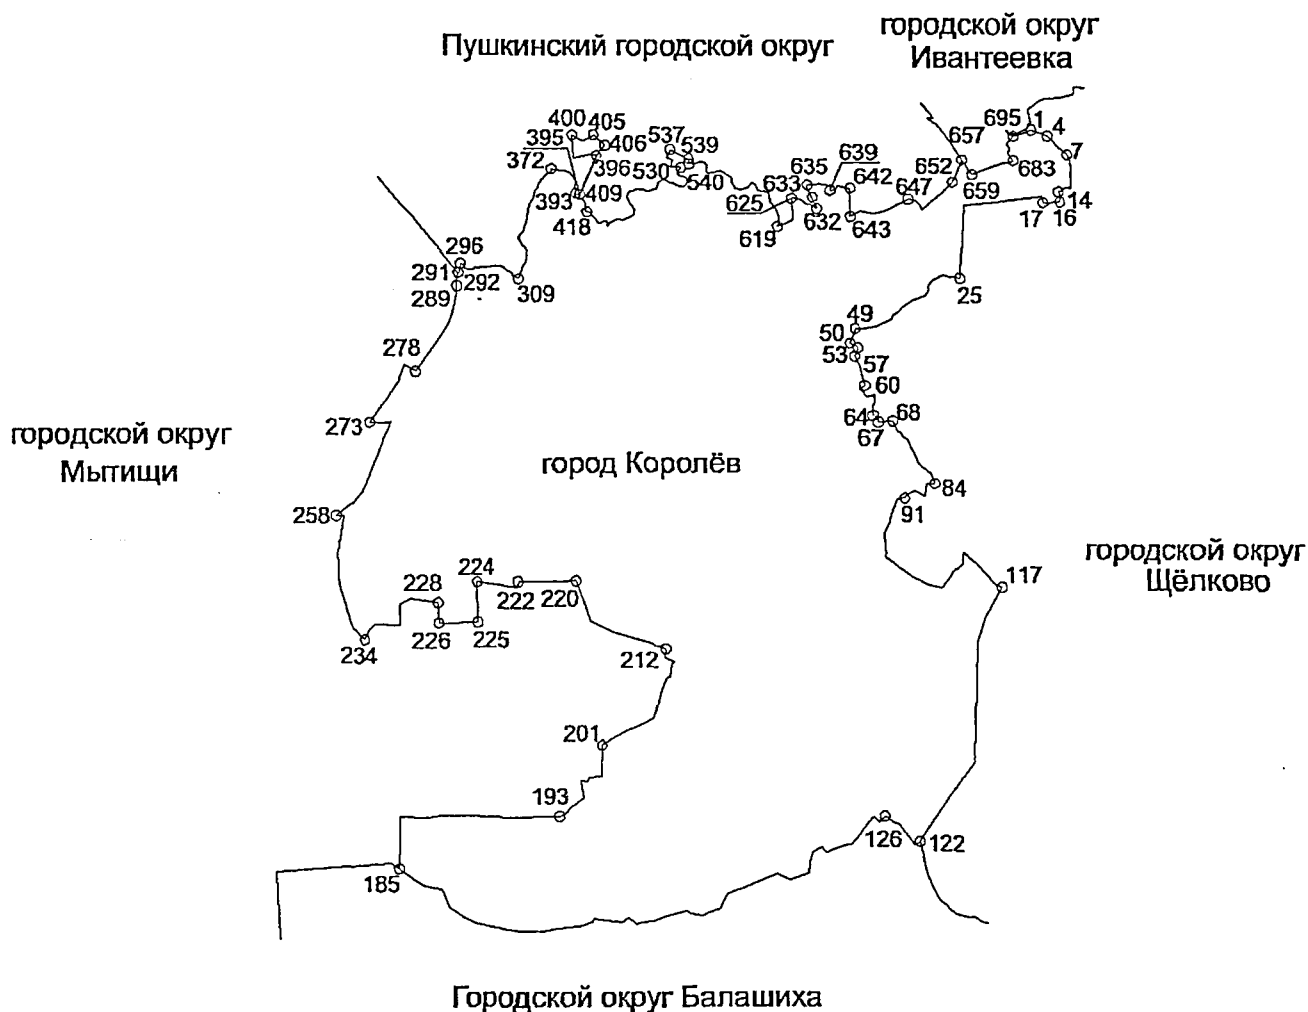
Пушкинский городской округ

городской округ
Ивантеевка

400 405
395 406
372 396 537 539
393 409 530 540
418

635 639
633 642
625 632 647
619 643

652 657 695 1 4
659 683 7
17 16 14

296
291 292
289 309

25
49
50
53 57
60
64 68
67

278

273

городской округ
Мытищи

город Королёв

84
91

258

городской округ
Щёлково

224
228 222 220
117
226 225
234
212

201

193

126 122
185

Городской округ Балашиха